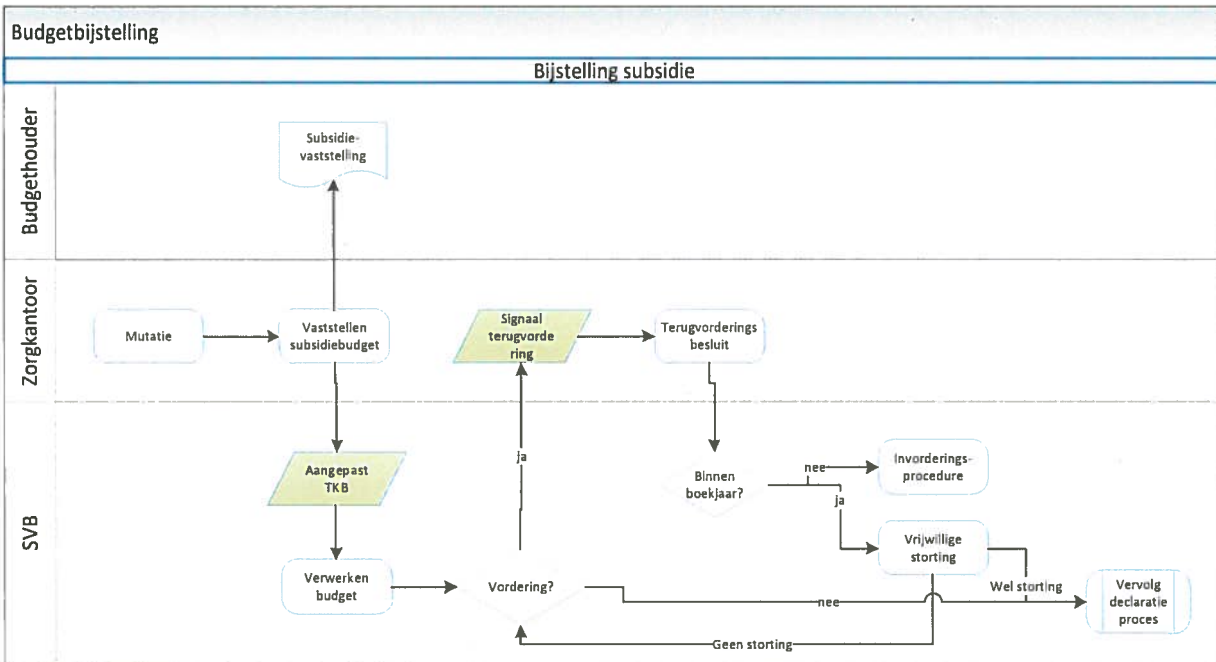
Budgetbijstelling

Bijstelling subsidie

Budgethouder

Zorgkantoor

SVB

Subsidievaststelling

Mutatie

Vaststellen subsidiebudget

Signaal terugvordering

Terugvorderings besluit

Aangepast TKB

ja

Binnen boekjaar?

nee

Invorderingsprocedure

ja

Vrijwillige storting

Verwerken budget

Vordering?

nee

Wel storting

Vervolg declaratie proces

Geen storting